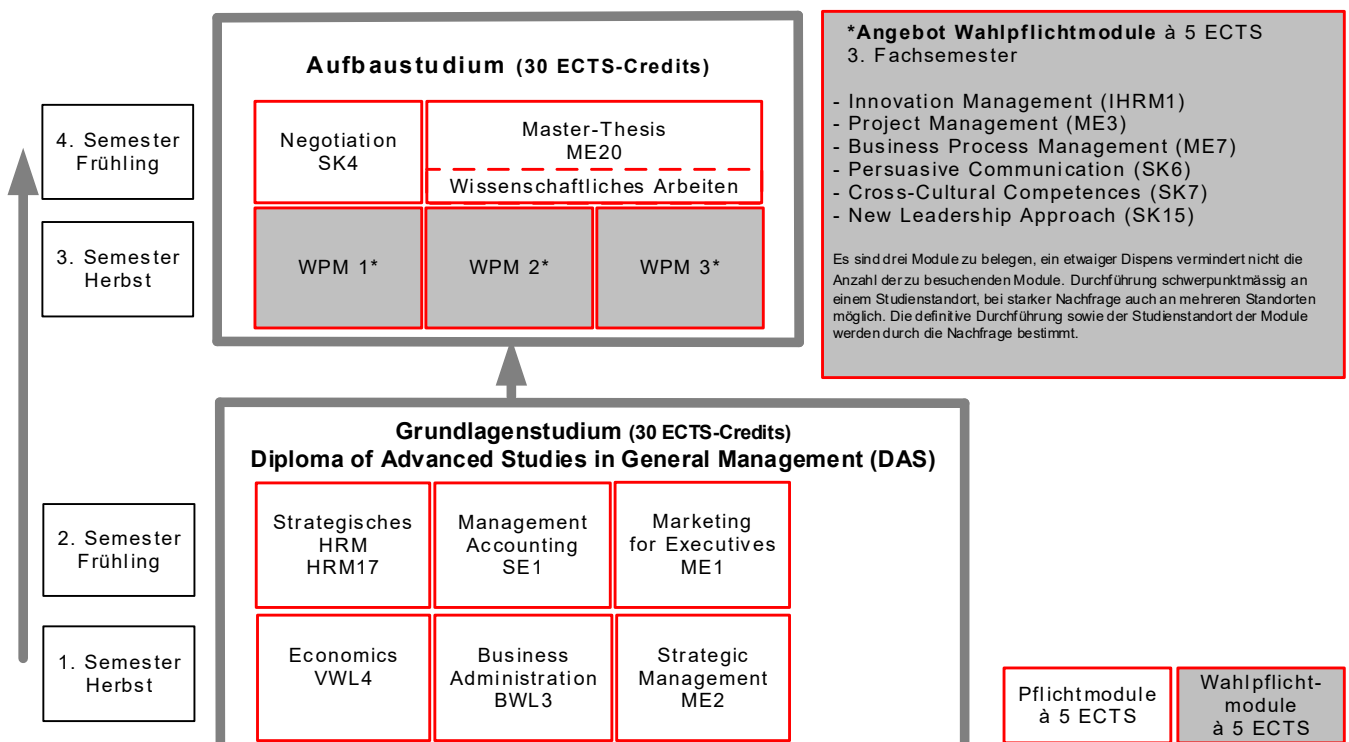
Aufbaustudium (30 ECTS-Credits)

Negotiation
SK4

Master-Thesis
ME20

Wissenschaftliches Arbeiten

WPM 1*

WPM 2*

WPM 3*

*Angebot Wahlpflichtmodule à 5 ECTS
3. Fachsemester

- Innovation Management (IHRM1)
- Project Management (ME3)
- Business Process Management (ME7)
- Persuasive Communication (SK6)
- Cross-Cultural Competences (SK7)
- New Leadership Approach (SK15)

Es sind drei Module zu belegen, ein etwaiger Dispens vermindert nicht die Anzahl der zu besuchenden Module. Durchführung schwerpunktmässig an einem Studienstandort, bei starker Nachfrage auch an mehreren Standorten möglich. Die definitive Durchführung sowie der Studienstandort der Module werden durch die Nachfrage bestimmt.

4. Semester
Frühling

3. Semester
Herbst

2. Semester
Frühling

1. Semester
Herbst

Grundlagenstudium (30 ECTS-Credits)
Diploma of Advanced Studies in General Management (DAS)

Strategisches
HRM
HRM17

Management
Accounting
SE1

Marketing
for Executives
ME1

Economics
VWL4

Business
Administration
BWL3

Strategic
Management
ME2

Pflichtmodule
à 5 ECTS

Wahlpflicht-
module
à 5 ECTS